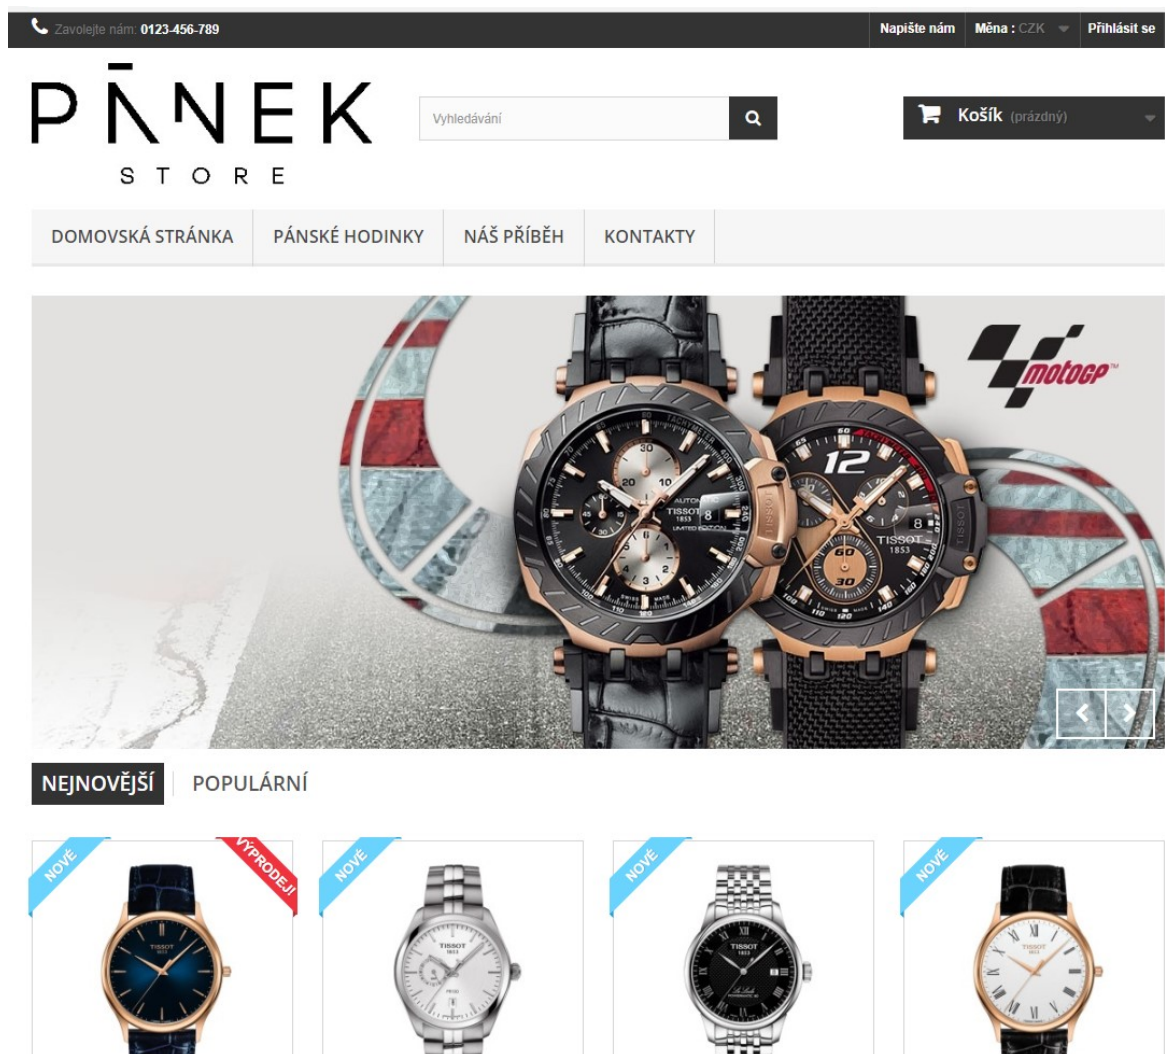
Zavolejte nám: 0123-456-789

Napište nám | Měna : CZK | Přihlásit se

PĀNEK STORE

Vyhledávání

Košík (prázdný)

DOMOVSKÁ STRÁNKA | PÁNSKÉ HODINKY | NÁŠ PŘÍBĚH | KONTAKTY

motoGP

TACHYMETER AUTOMATIC TISSOT 1853 LIMITED EDITION 8 SWISS MADE

12 TISSOT 1853 8 60 30 SWISS MADE

NEJNOVĚJŠÍ | POPULÁRNÍ

NOVÉ VÝPRODEJ! TISSOT 1853

NOVÉ TISSOT 1853

NOVÉ TISSOT 1853

NOVÉ TISSOT 1853